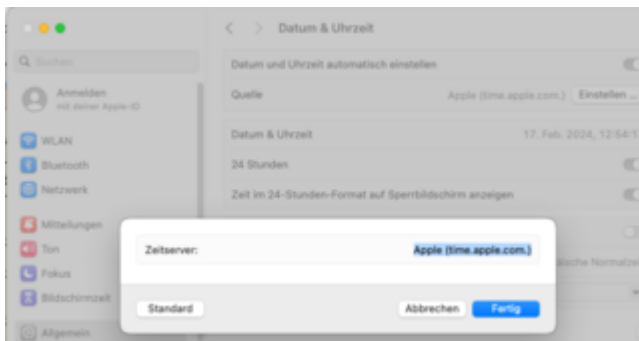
Suchen

Anmelden
mit deiner Apple-ID

WLAN
Bluetooth
Netzwerk

Mitteilungen
Ton
Fokus
Bildschirmzeit

Allgemein

Datum & Uhrzeit

Datum und Uhrzeit automatisch einstellen

Quelle Apple (time.apple.com.) Einstellen ...

Datum & Uhrzeit 17. Feb. 2024, 12:54:1

24 Stunden

Zeit im 24-Stunden-Format auf Sperrbildschirm anzeigen

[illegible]ische Normalze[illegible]

Zeitserver: Apple (time.apple.com.)

Standard

Abbrechen Fertig